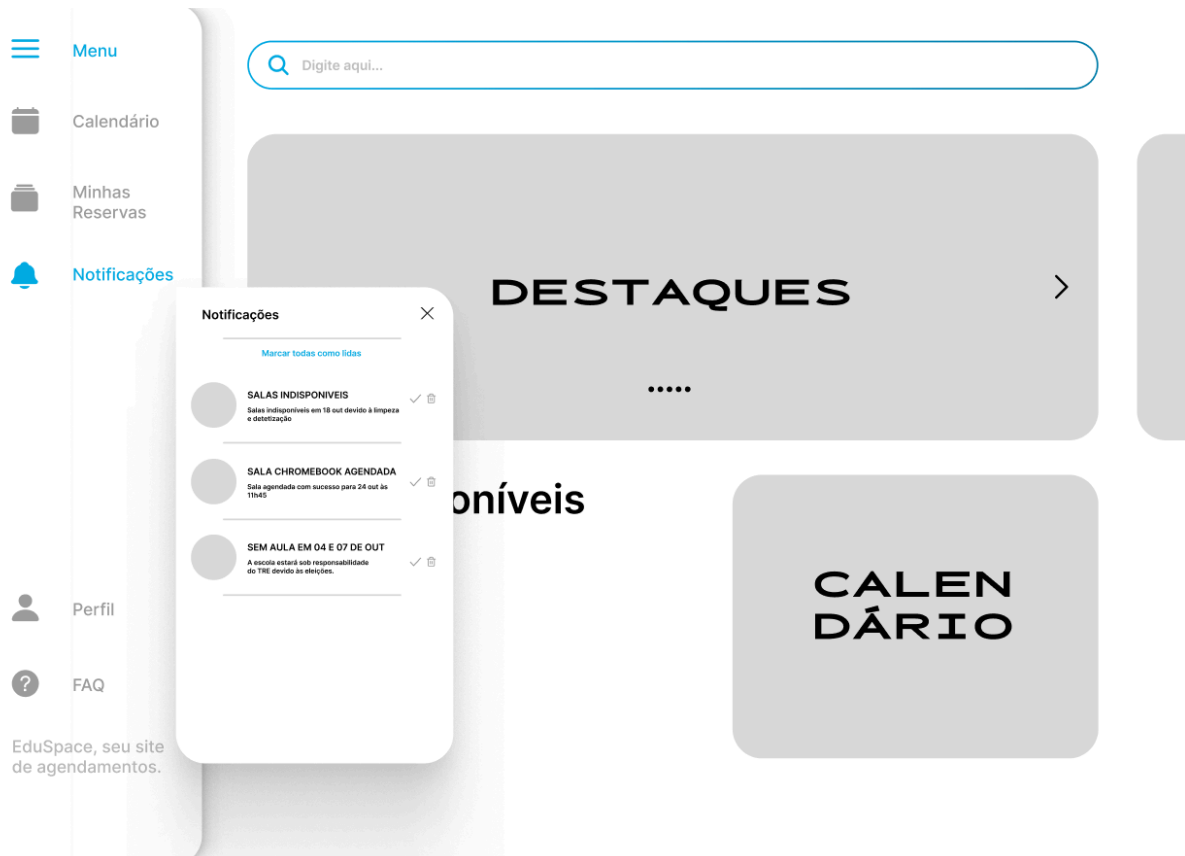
Menu

Calendário

Minhas Reservas

Notificações

Perfil

FAQ

EduSpace, seu site de agendamentos.

Digite aqui...

DESTAQUES

oníveis

CALEN DÁRIO

Notificações

Marcar todas como lidas

SALAS INDISPONIVEIS
Salas indisponíveis em 18 out devido à limpeza e detetização

SALA CHROMEBOOK AGENDADA
Sala agendada com sucesso para 24 out às 11h45

SEM AULA EM 04 E 07 DE OUT
A escola estará sob responsabilidade do TRE devido às eleições.